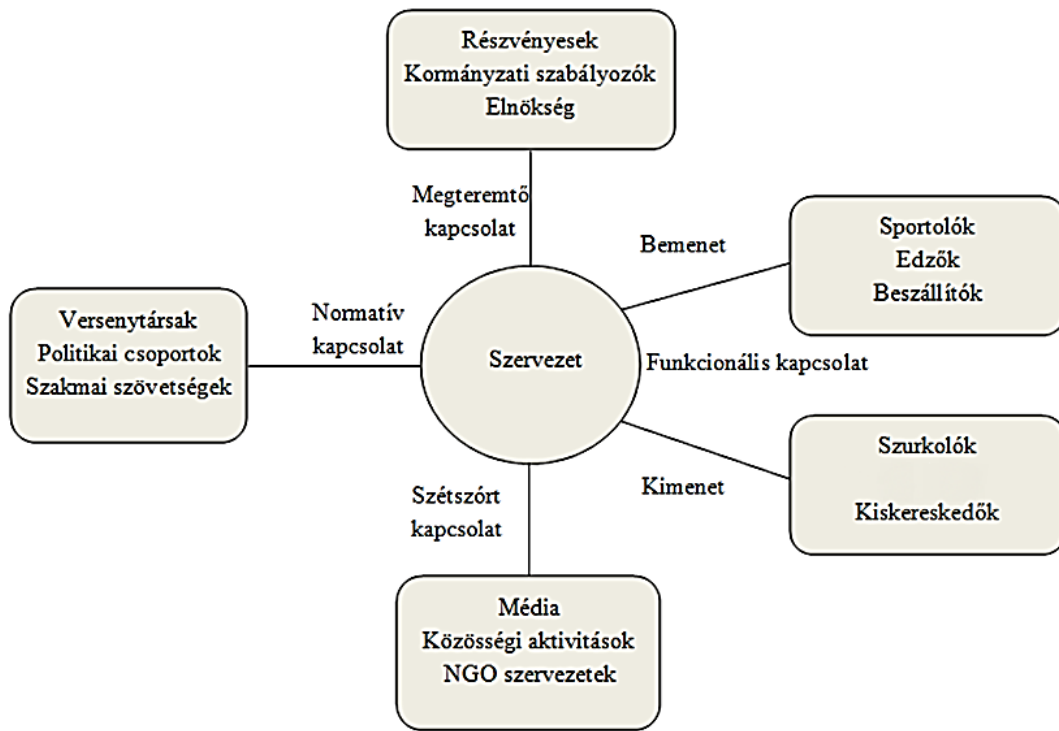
Részvényesek
Kormányzati szabályozók
Elnökség

Megteremtő kapcsolat

Bemenet

Sportolók
Edzők
Beszállítók

Versenytársak
Politikai csoportok
Szakmai szövetségek

Normatív kapcsolat

Szervezet

Funkcionális kapcsolat

Szurkolók

Kiskereskedők

Kimenet

Szétszórt kapcsolat

Média
Közösségi aktivitások
NGO szervezetek